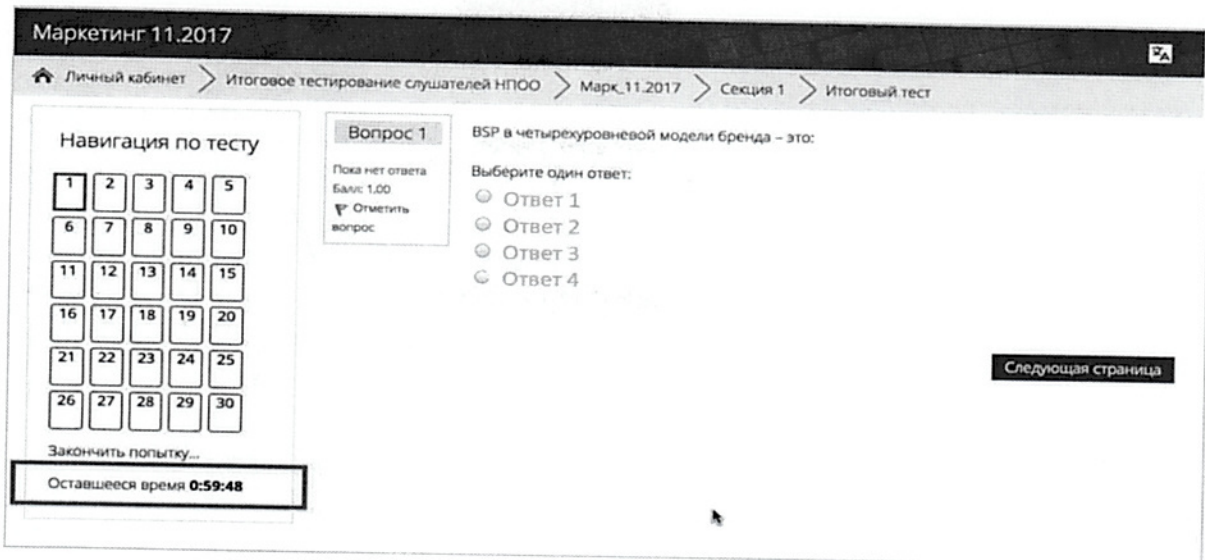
Маркетинг 11.2017

Личный кабинет > Итоговое тестирование слушателей НПОО > Марк_11.2017 > Секция 1 > Итоговый тест

Навигация по тесту

| 1 | 2 | 3 | 4 | 5 |
|---|---|---|---|---|
| 6 | 7 | 8 | 9 | 10 |
| 11 | 12 | 13 | 14 | 15 |
| 16 | 17 | 18 | 19 | 20 |
| 21 | 22 | 23 | 24 | 25 |
| 26 | 27 | 28 | 29 | 30 |

Закончить попытку...

Оставшееся время 0:59:48

Вопрос 1

Пока нет ответа
Балл: 1,00
Отметить вопрос

BSP в четырехуровневой модели бренда – это:

Выберите один ответ:
Ответ 1
Ответ 2
Ответ 3
Ответ 4

Следующая страница